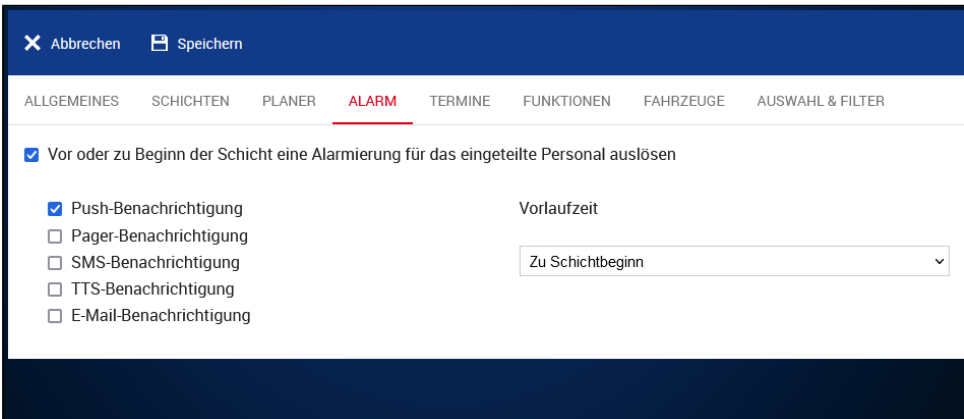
Abbrechen Speichern

ALLGEMEINES SCHICHTEN PLANER ALARM TERMINE FUNKTIONEN FAHRZEUGE AUSWAHL & FILTER

Vor oder zu Beginn der Schicht eine Alarmierung für das eingeteilte Personal auslösen

Push-Benachrichtigung
Pager-Benachrichtigung
SMS-Benachrichtigung
TTS-Benachrichtigung
E-Mail-Benachrichtigung

Vorlaufzeit

Zu Schichtbeginn